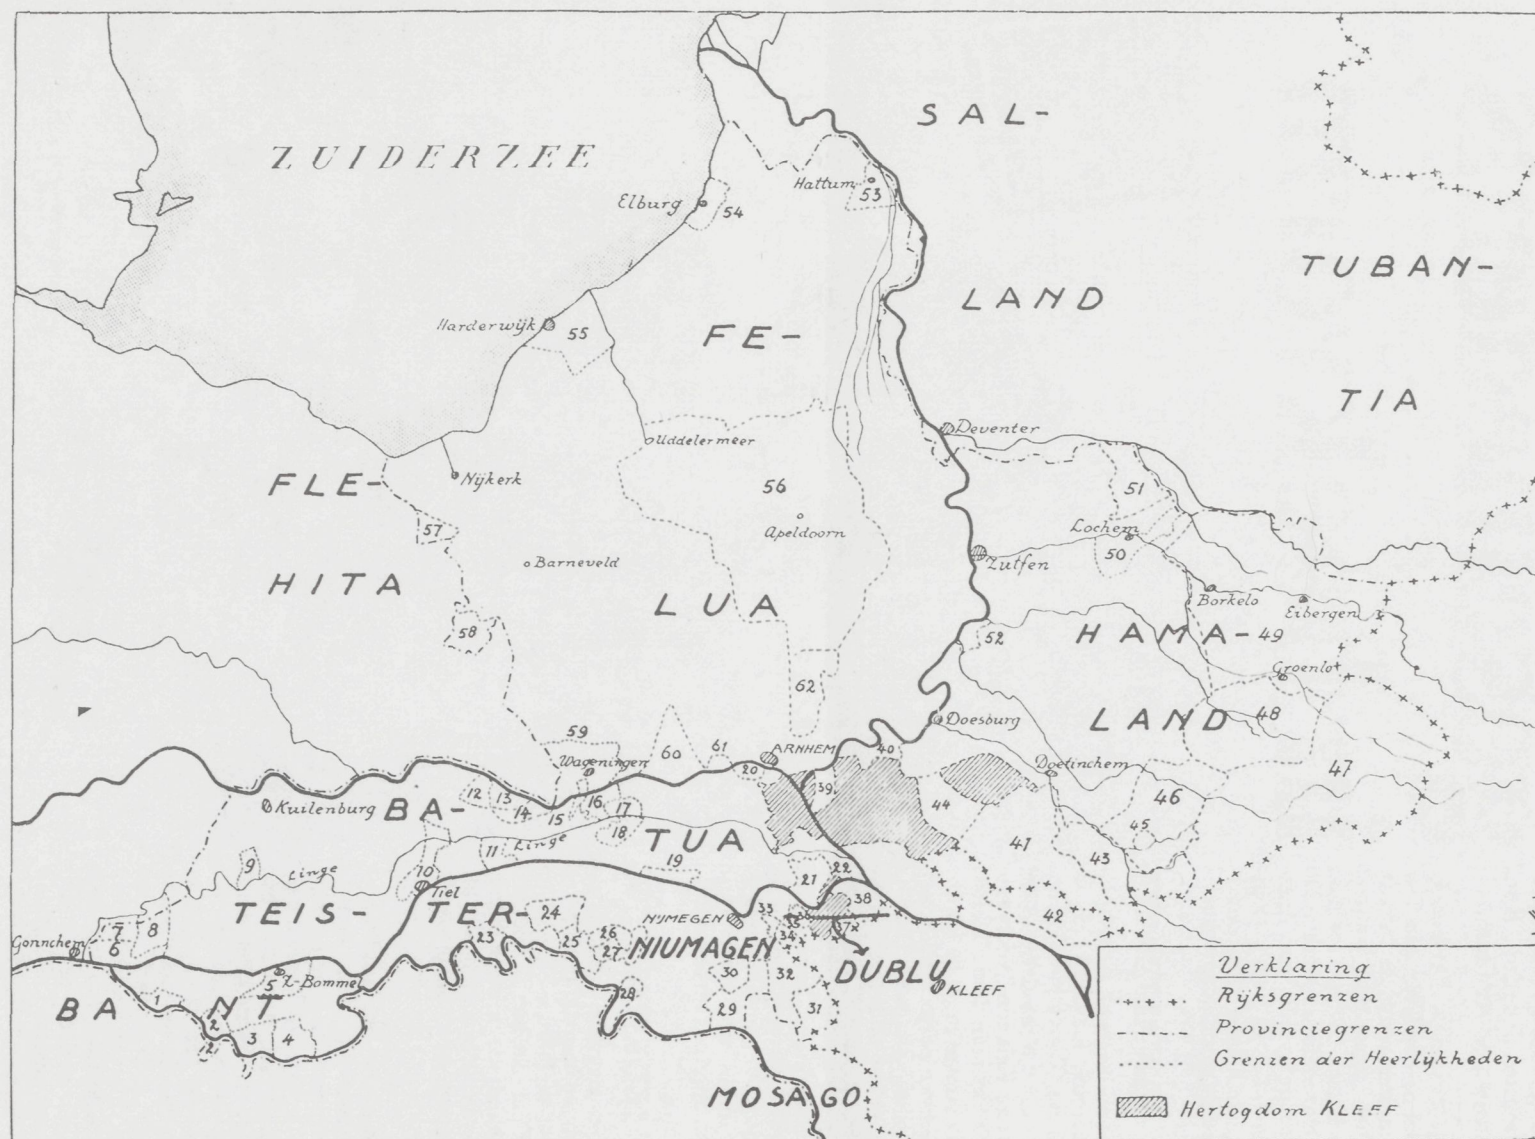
SAL-
ZUIDERZEE
Hattum 53
Elburg 54
TUBAN-
LAND
Harderwijk 55
FE-
TIA
Deventer
Uddelermeer
FLE-
Nijkerk
56
51
Apeldoorn
Lochem
57
50
Barneveld
Zutfen
HITA
LUA
Borkelo
Eibergen
HAMA- 49
58
52
Groenlo
62
Doesburg
LAND 48
59
47
60
61
Wageningen
ARNHEM
40
Doetinchem
20
39
44
46
Kuilenburg BA-
12 13 14 15 16 17
18
45
11 Linge
TUA
41
43
9
Linge
10
19
22
21
Tiel
38
42
TEIS- TER-
24
NYMEGEN
33
36
37
7
8
23
26
25
27
34
Gorinchem
6
NIUMAGEN
30
32
DUBLU
5
Z-Bommel
KLEEF
1
28
BA NT
29
31
2
3
4
MOSAGO
Verklaring
Rijksgrenzen
Provinciegrenzen
Grenzen der Heerlykheden
Hertogdom KLEEF